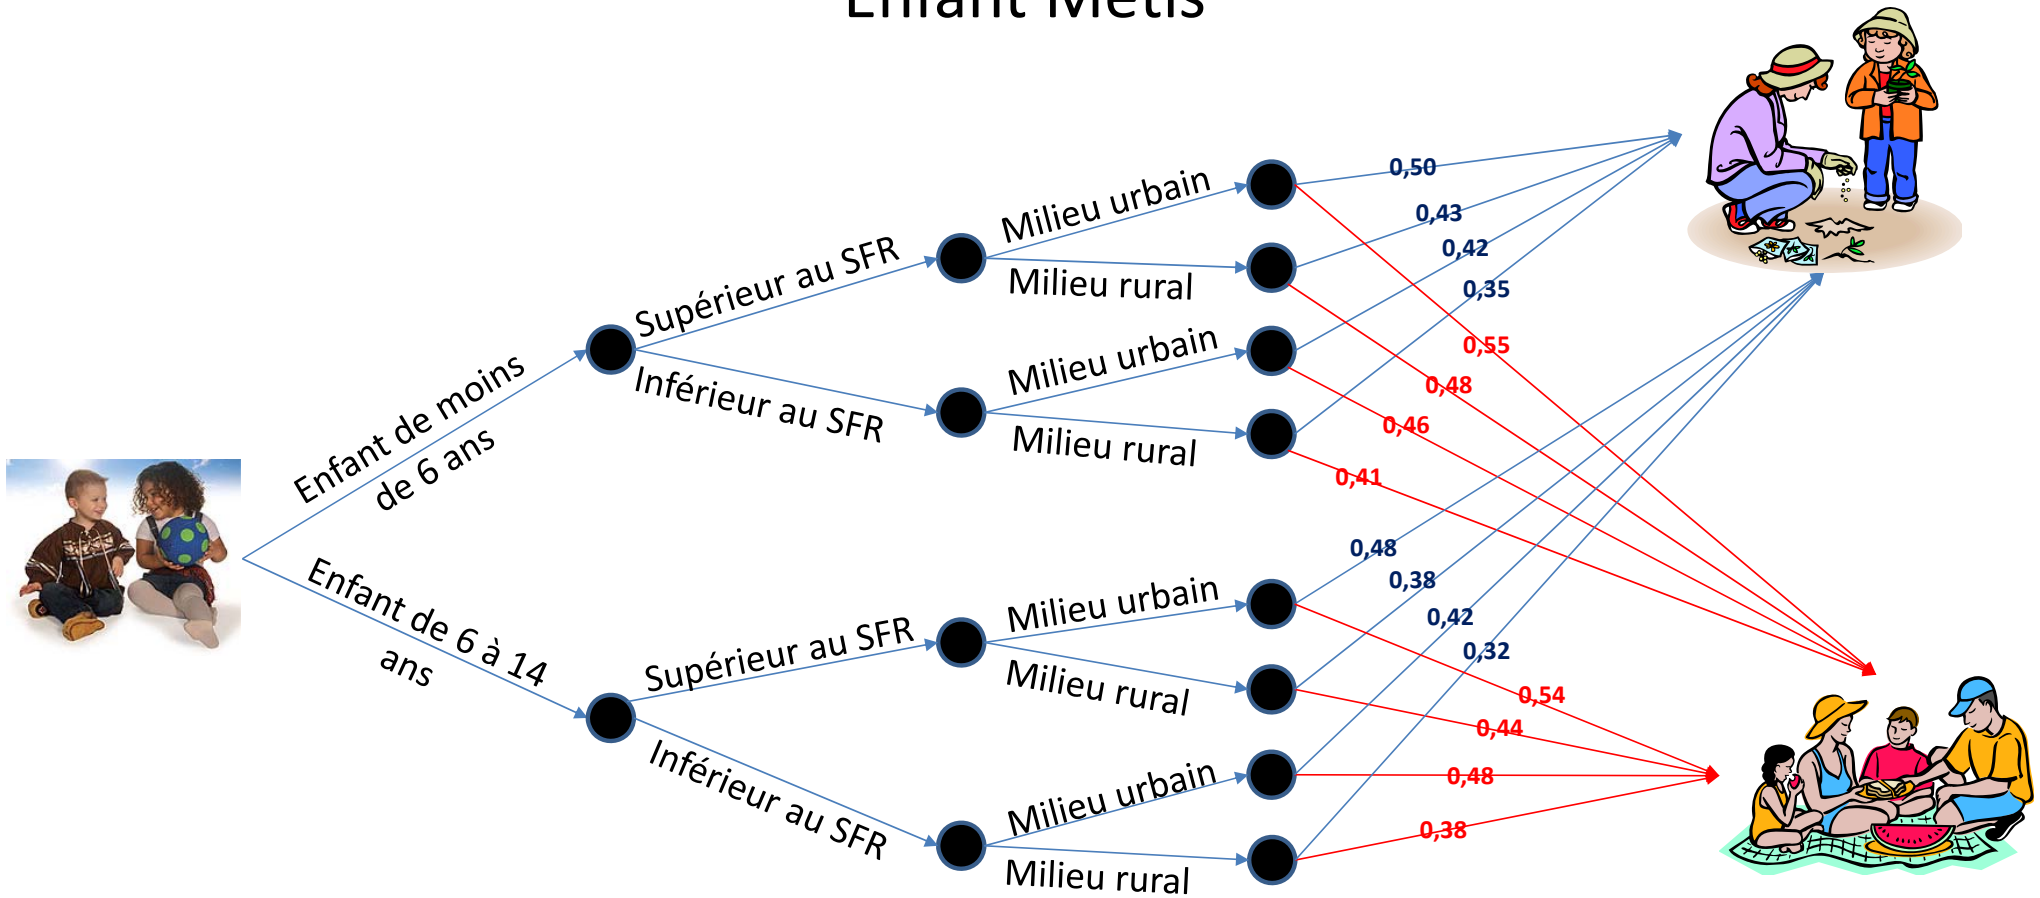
Enfant Métis

Enfant de moins de 6 ans

Supérieur au SFR

Milieu urbain

Milieu rural

Inférieur au SFR

Milieu urbain

Milieu rural

Enfant de 6 à 14 ans

Supérieur au SFR

Milieu urbain

Milieu rural

Inférieur au SFR

Milieu urbain

Milieu rural

0,50
0,43
0,42
0,35
0,55
0,48
0,46
0,41
0,48
0,38
0,42
0,32
0,54
0,44
0,48
0,38